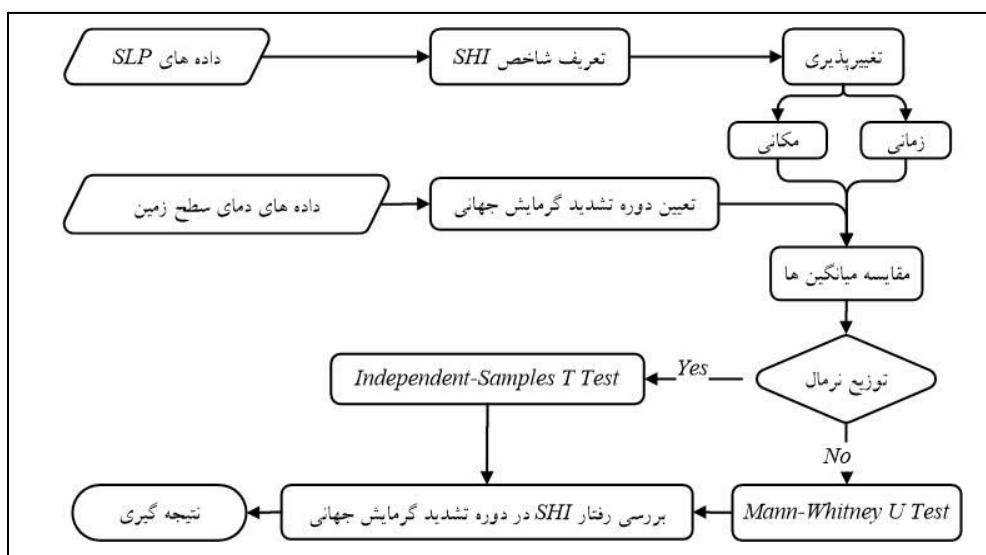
داده های SLP

تعریف شاخص SHI

تغییرپذیری

زمانی

مکانی

داده های دمای سطح زمین

تعیین دوره تشدید گرمایش جهانی

مقایسه میانگین ها

توزیع نرمال

Yes

Independent-Samples T Test

No

Mann-Whitney U Test

بررسی رفتار SHI در دوره تشدید گرمایش جهانی

نتیجه گیری